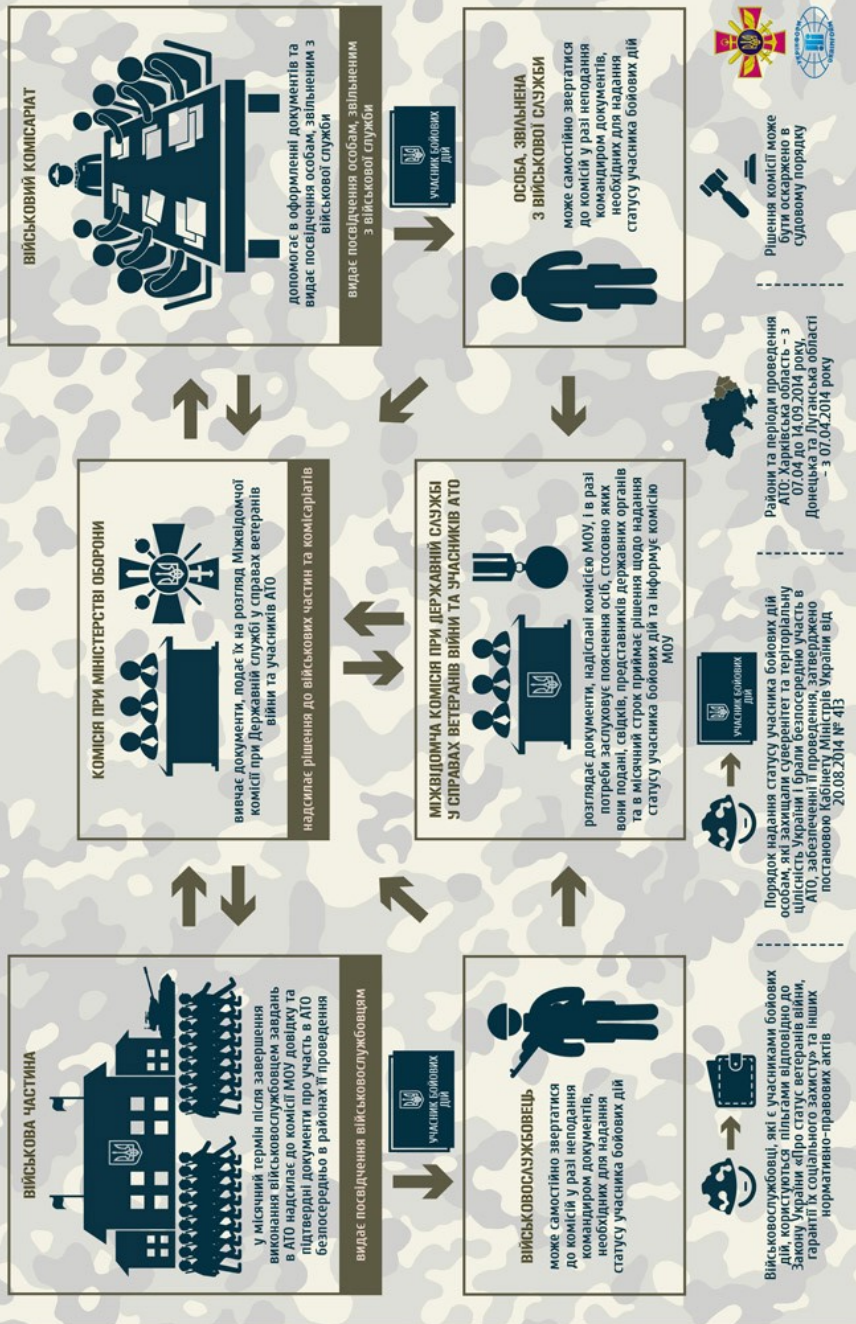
ВІЙСЬКОВА ЧАСТИНА

у місячний термін після завершення виконання військовослужбовцем завдань в АТО надсилає до комісії МОУ довідку та підтвердні документи про участь в АТО безпосередньо в районах її проведення

видає посвідчення військовослужбовцям

УЧАСНИК БОЙОВИХ ДІЙ

ВІЙСЬКОВОСЛУЖБОВЕЦЬ

може самостійно звертатися до комісії у разі неподання командиром документів, необхідних для надання статусу учасника бойових дій

КОМІСІЯ ПРИ МІНІСТЕРСТВІ ОБОРОНИ

вивчає документи, подає їх на розгляд Міжвідомчої комісії при Державній службі у справах ветеранів війни та учасників АТО

надсилає рішення до військових частин та комісаріатів

МІЖВІДОМЧА КОМІСІЯ ПРИ ДЕРЖАВНІЙ СЛУЖБІ У СПРАВАХ ВЕТЕРАНІВ ВІЙНИ ТА УЧАСНИКІВ АТО

розглядає документи, надіслані комісією МОУ, і в разі потреби заслуховує пояснення осіб, стосовно яких вони подані, свідків, представників державних органів та в місячний строк приймає рішення щодо надання статусу учасника бойових дій та інформує комісію МОУ

ВІЙСЬКОВИЙ КОМІСАРІАТ

допомагає в оформленні документів та видає посвідчення особам, звільненим з військової служби

видає посвідчення особам, звільненим з військової служби

УЧАСНИК БОЙОВИХ ДІЙ

ОСОБА, ЗВІЛЬНЕНА З ВІЙСЬКОВОЇ СЛУЖБИ

може самостійно звертатися до комісії у разі неподання командиром документів, необхідних для надання статусу учасника бойових дій

Військовослужбовці, які є учасниками бойових дій, користуються пільгами відповідно до Закону України «Про статус ветеранів війни, гарантії їх соціального захисту» та інших нормативно-правових актів

УЧАСНИК БОЙОВИХ ДІЙ

Порядок надання статусу учасника бойових дій особам, які захищали суверенітет і територіальну цілісність України і брали безпосередню участь в АТО, забезпеченні її проведення, затверджено постановою Кабінету Міністрів України від 20.08.2014 № 413

Райони та періоди проведення АТО: Харківська область – з 07.04 до 14.09.2014 року, Донецька та Луганська області – з 07.04.2014 року

Рішення комісії може бути оскаржено в судовому порядку